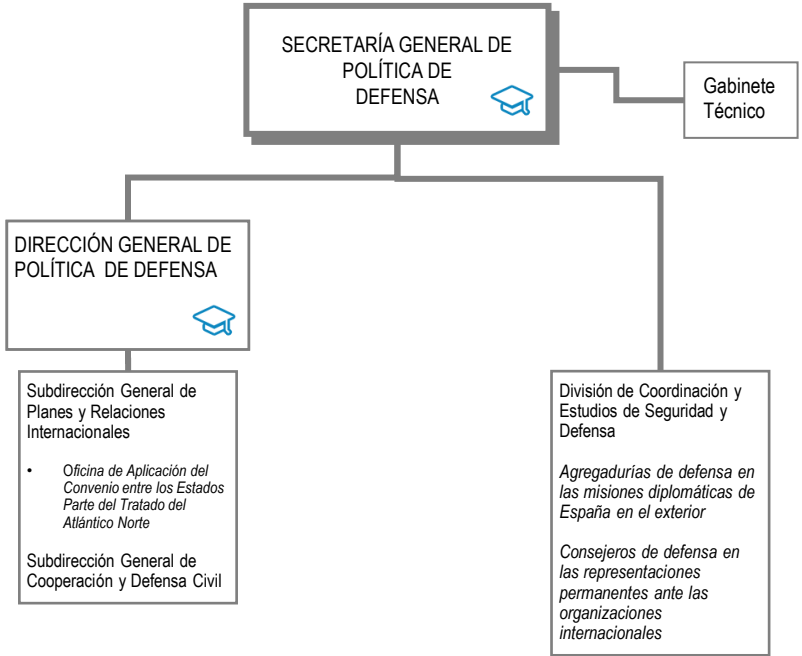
SECRETARÍA GENERAL DE POLÍTICA DE DEFENSA

Gabinete Técnico

DIRECCIÓN GENERAL DE POLÍTICA DE DEFENSA

Subdirección General de Planes y Relaciones Internacionales

• Oficina de Aplicación del Convenio entre los Estados Parte del Tratado del Atlántico Norte

Subdirección General de Cooperación y Defensa Civil

División de Coordinación y Estudios de Seguridad y Defensa

Agregadurías de defensa en las misiones diplomáticas de España en el exterior

Consejeros de defensa en las representaciones permanentes ante las organizaciones internacionales